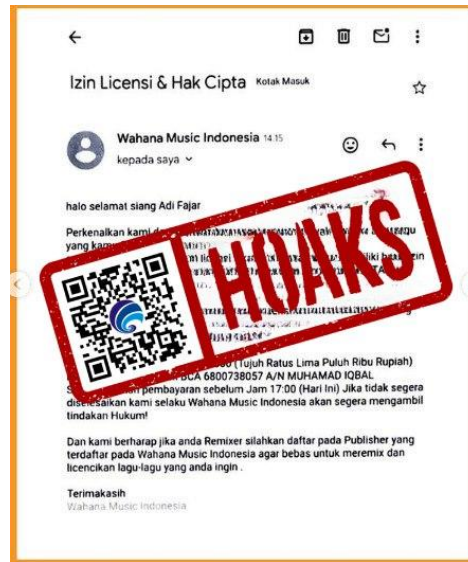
Izin Licensi & Hak Cipta Kotak Masuk

Wahana Music Indonesia 14.15
kepada saya

halo selamat siang Adi Fajar

Perkenalkan kami d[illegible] yang kam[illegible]

HOAKS

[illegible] (Tujuh Ratus Lima Puluh Ribu Rupiah) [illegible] BCA 6800738057 A/N MUHAMAD IQBAL

S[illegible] pembayaran sebelum Jam 17:00 (Hari Ini) Jika tidak segera diselesaikan kami selaku Wahana Music Indonesia akan segera mengambil tindakan Hukum!

Dan kami berharap jika anda Remixer silahkan daftar pada Publisher yang terdaftar pada Wahana Music Indonesia agar bebas untuk meremix dan licencikan lagu-lagu yang anda ingin .

Terimakasih
Wahana Music Indonesia